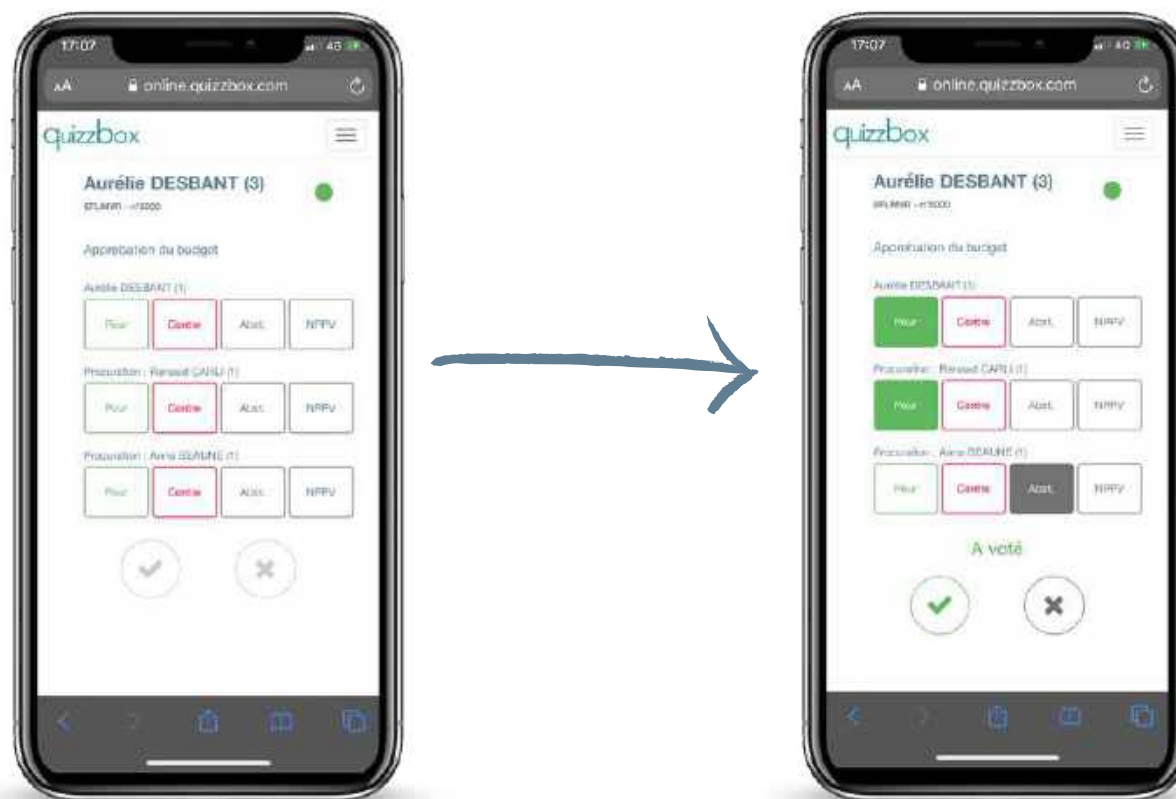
17:07
4G
AA online.quizzbox.com
quizzbox
Aurélie DESBANT (3)
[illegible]
Approbation du budget
Aurélie DESBANT (1)
Pour
Contre
Abst.
NPPV
Procuration : Renaud CARLI (1)
Pour
Contre
Abst.
NPPV
Procuration : Anne BEAUNE (1)
Pour
Contre
Abst.
NPPV

17:07
4G
AA online.quizzbox.com
quizzbox
Aurélie DESBANT (3)
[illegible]
Approbation du budget
Aurélie DESBANT (1)
Pour
Contre
Abst.
NPPV
Procuration : Renaud CARLI (1)
Pour
Contre
Abst.
NPPV
Procuration : Anne BEAUNE (1)
Pour
Contre
Abst.
NPPV
A voté